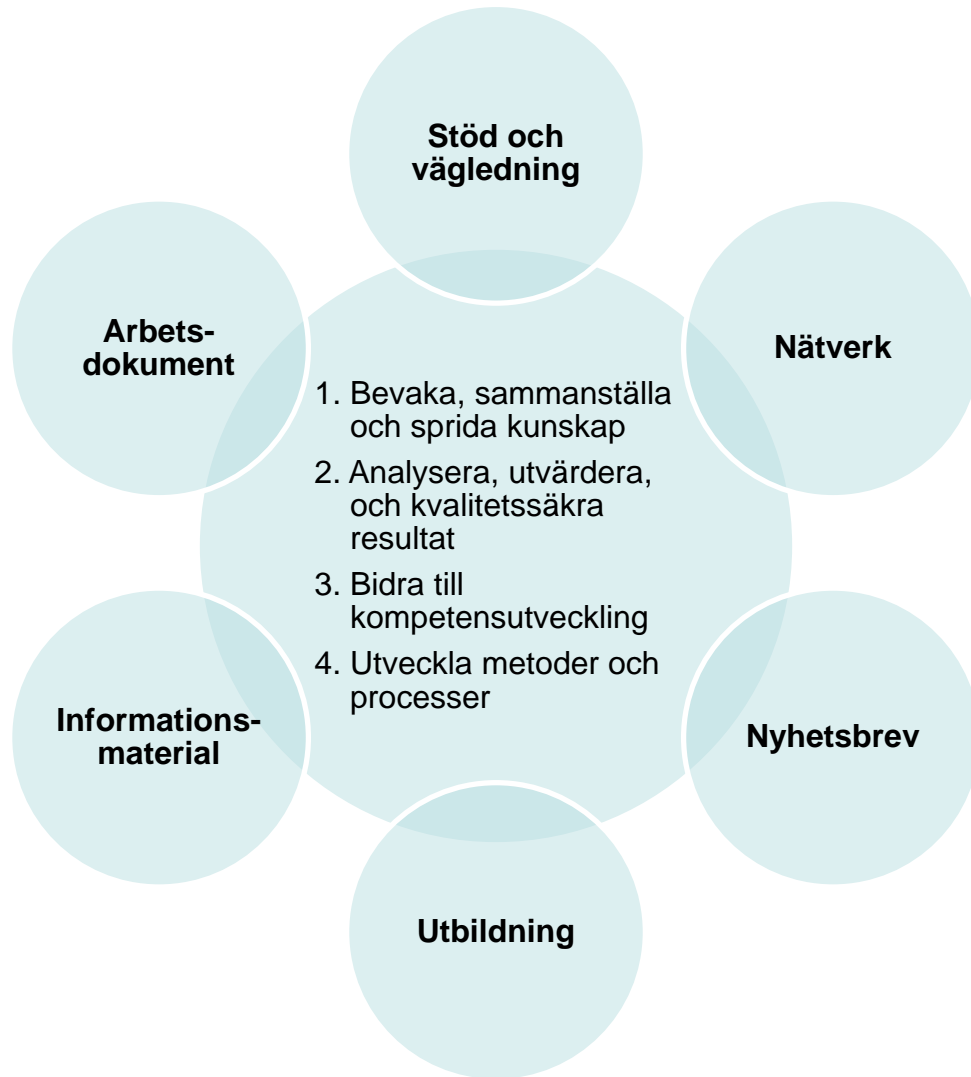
Stöd och vägledning

Arbetsdokument

Nätverk

1. Bevaka, sammanställa och sprida kunskap
2. Analysera, utvärdera, och kvalitetssäkra resultat
3. Bidra till kompetensutveckling
4. Utveckla metoder och processer

Informationsmaterial

Nyhetsbrev

Utbildning